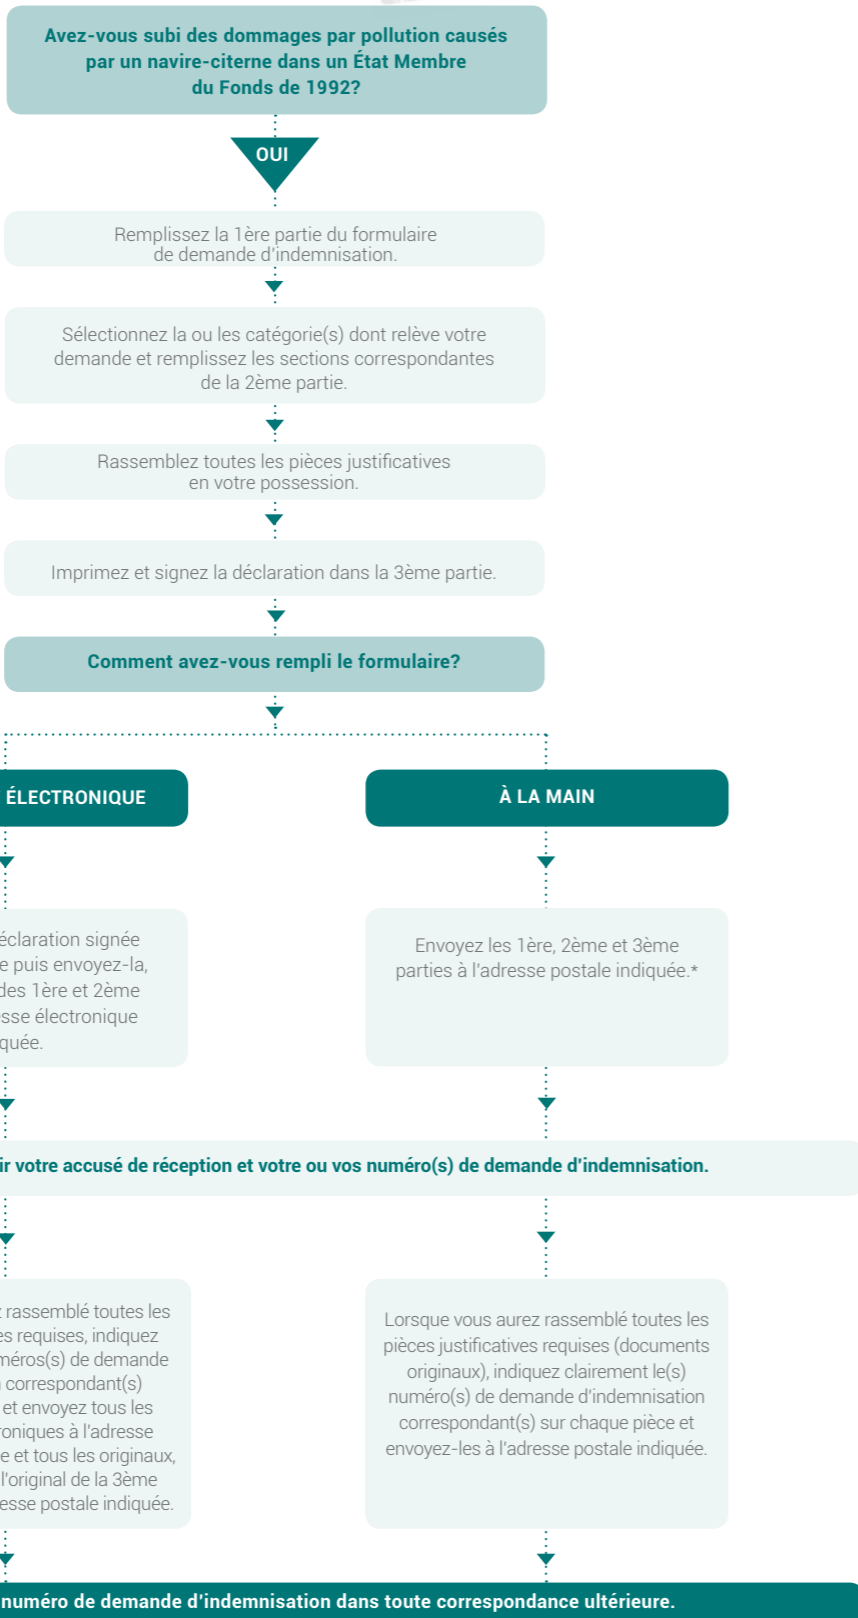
Avez-vous subi des dommages par pollution causés par un navire-citerne dans un État Membre du Fonds de 1992?

OUI

Remplissez la 1ère partie du formulaire de demande d'indemnisation.

Sélectionnez la ou les catégorie(s) dont relève votre demande et remplissez les sections correspondantes de la 2ème partie.

Rassemblez toutes les pièces justificatives en votre possession.

Imprimez et signez la déclaration dans la 3ème partie.

Comment avez-vous rempli le formulaire?

ÉLECTRONIQUE

À LA MAIN

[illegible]éclaration signée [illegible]e puis envoyez-la, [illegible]des 1ère et 2ème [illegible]sse électronique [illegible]quée.

Envoyez les 1ère, 2ème et 3ème parties à l'adresse postale indiquée.*

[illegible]ir votre accusé de réception et votre ou vos numéro(s) de demande d'indemnisation.

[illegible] rassemblé toutes les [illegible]es requises, indiquez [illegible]méros(s) de demande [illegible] correspondant(s) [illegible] et envoyez tous les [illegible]roniques à l'adresse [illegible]e et tous les originaux, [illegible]l'original de la 3ème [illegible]esse postale indiquée.

Lorsque vous aurez rassemblé toutes les pièces justificatives requises (documents originaux), indiquez clairement le(s) numéro(s) de demande d'indemnisation correspondant(s) sur chaque pièce et envoyez-les à l'adresse postale indiquée.

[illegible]numéro de demande d'indemnisation dans toute correspondance ultérieure.